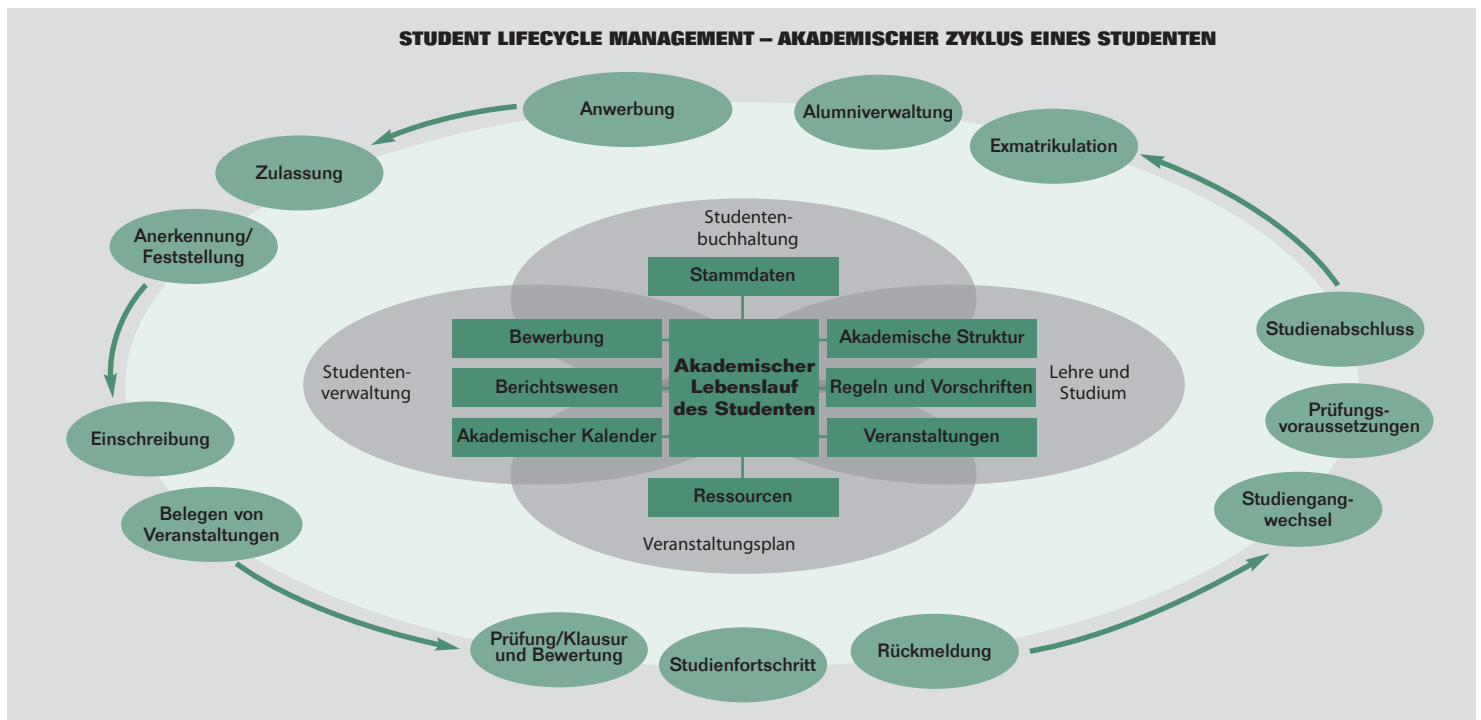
STUDENT LIFECYCLE MANAGEMENT – AKADEMISCHER ZYKLUS EINES STUDENTEN

Anwerbung

Alumniverwaltung

Exmatrikulation

Zulassung

Anerkennung/ Feststellung

Einschreibung

Belegen von Veranstaltungen

Prüfung/Klausur und Bewertung

Studienfortschritt

Rückmeldung

Studiengangwechsel

Prüfungsvoraussetzungen

Studienabschluss

Studentenbuchhaltung

Stammdaten

Studentenverwaltung

Bewerbung

Berichtswesen

Akademischer Kalender

Akademischer Lebenslauf des Studenten

Akademische Struktur

Regeln und Vorschriften

Veranstaltungen

Lehre und Studium

Ressourcen

Veranstaltungsplan